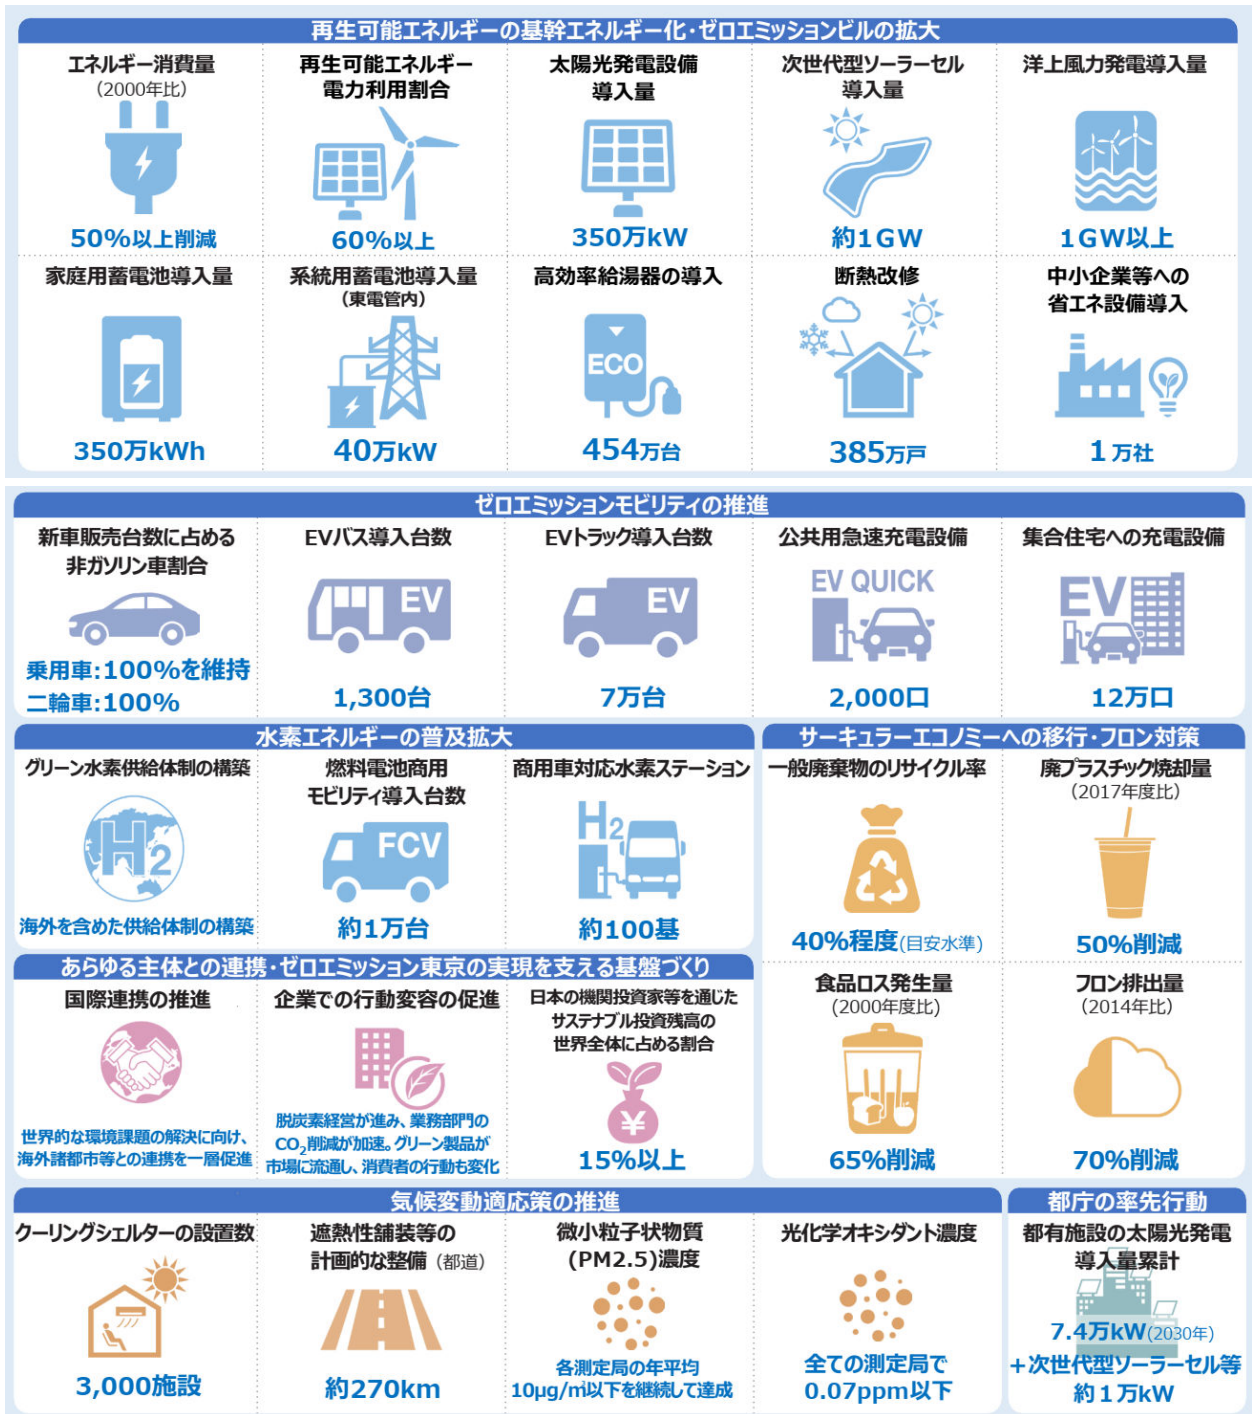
再生可能エネルギーの基幹エネルギー化・ゼロエミッションビルの拡大

エネルギー消費量
(2000年比)
50%以上削減

再生可能エネルギー電力利用割合
60%以上

太陽光発電設備導入量
350万kW

次世代型ソーラーセル導入量
約1GW

洋上風力発電導入量
1GW以上

家庭用蓄電池導入量
350万kWh

系統用蓄電池導入量
(東電管内)
40万kW

高効率給湯器の導入
ECO
454万台

断熱改修
385万戸

中小企業等への省エネ設備導入
1万社

ゼロエミッションモビリティの推進

新車販売台数に占める非ガソリン車割合
乗用車:100%を維持
二輪車:100%

EVバス導入台数
EV
1,300台

EVトラック導入台数
EV
7万台

公共用急速充電設備
EV QUICK
2,000口

集合住宅への充電設備
EV
12万口

水素エネルギーの普及拡大

グリーン水素供給体制の構築
$H_2$
海外を含めた供給体制の構築

燃料電池商用モビリティ導入台数
FCV
約1万台

商用車対応水素ステーション
$H_2$
約100基

サーキュラーエコノミーへの移行・フロン対策

一般廃棄物のリサイクル率
40%程度(目安水準)

廃プラスチック焼却量
(2017年度比)
50%削減

あらゆる主体との連携・ゼロエミッション東京の実現を支える基盤づくり

国際連携の推進
世界的な環境課題の解決に向け、海外諸都市等との連携を一層促進

企業での行動変容の促進
脱炭素経営が進み、業務部門の$CO_2$削減が加速。グリーン製品が市場に流通し、消費者の行動も変化

日本の機関投資家等を通じたサステナブル投資残高の世界全体に占める割合
¥
15%以上

食品ロス発生量
(2000年度比)
65%削減

フロン排出量
(2014年比)
70%削減

気候変動適応策の推進

クーリングシェルターの設置数
3,000施設

遮熱性舗装等の計画的な整備(都道)
約270km

微小粒子状物質(PM2.5)濃度
各測定局の年平均10μg/㎥以下を継続して達成

光化学オキシダント濃度
全ての測定局で0.07ppm以下

都庁の率先行動

都有施設の太陽光発電導入量累計
7.4万kW(2030年)
+次世代型ソーラーセル等約1万kW